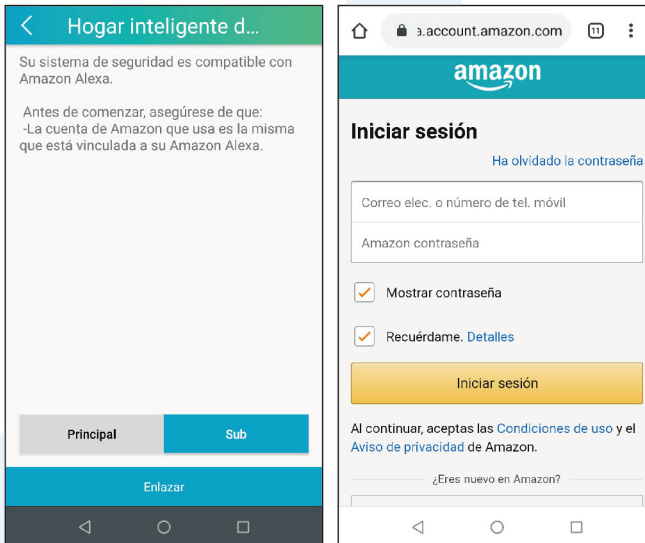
Hogar inteligente d...

Su sistema de seguridad es compatible con Amazon Alexa.

Antes de comenzar, asegúrese de que:
-La cuenta de Amazon que usa es la misma que está vinculada a su Amazon Alexa.

Principal

Sub

Enlazar

a.account.amazon.com

11

amazon

Iniciar sesión

Ha olvidado la contraseña

Correo elec. o número de tel. móvil

Amazon contraseña

Mostrar contraseña

Recuérdame. Detalles

Iniciar sesión

Al continuar, aceptas las Condiciones de uso y el Aviso de privacidad de Amazon.

¿Eres nuevo en Amazon?